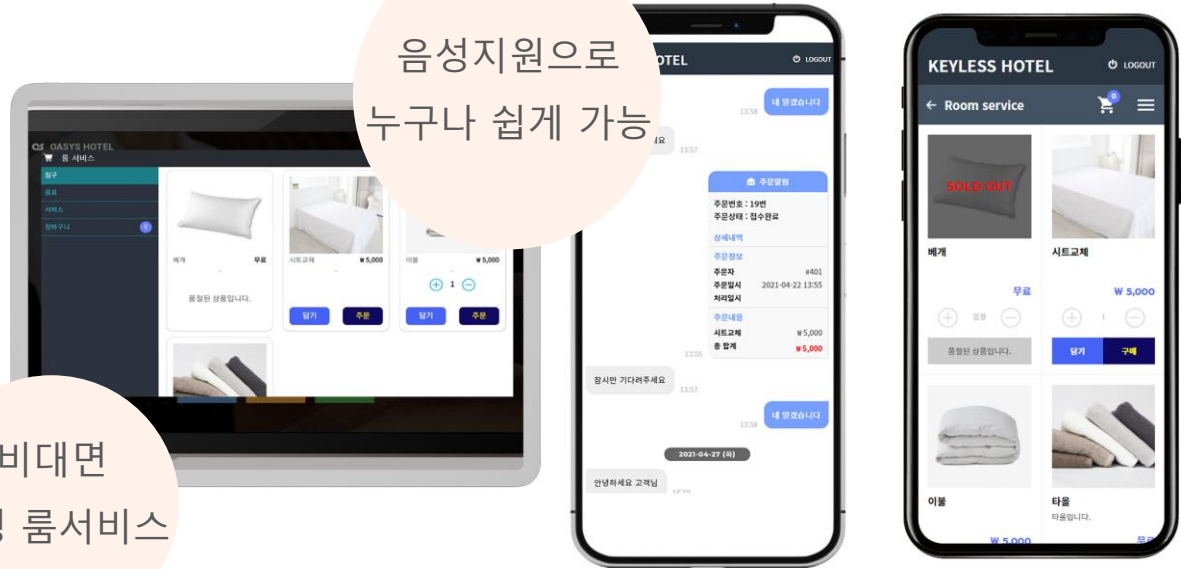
음성지원으로
누구나 쉽게 가능

OASYS HOTEL
룸 서비스
침구
음료
서비스
장바구니

베개 무료
품절된 상품입니다.
시트교체 ₩5,000
담기 주문
이불 ₩5,000
1
담기 주문

비대면
룸서비스

OTEL
LOGOUT
네 알겠습니다
13:58
요
13:57
주문알림
주문번호 : 19번
주문상태 : 접수완료
상세내역
주문정보
주문자 #401
주문일시 2021-04-22 13:55
처리일시
주문내용
시트교체 ₩5,000
총 합계 ₩5,000
13:55
잠시만 기다려주세요
13:57
네 알겠습니다
13:58
2021-04-27 (화)
안녕하세요 고객님

KEYLESS HOTEL
LOGOUT
← Room service
SOLD OUT
베개
무료
품절된 상품입니다.
시트교체
₩ 5,000
1
담기 구매
이불
₩ 5,000
타올
타올입니다.